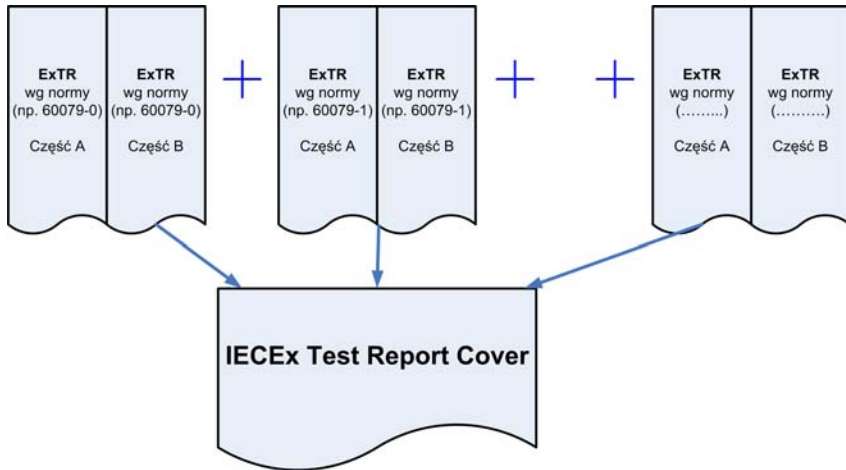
ExTR
wg normy
(np. 60079-0)

Część A

ExTR
wg normy
(np. 60079-0)

Część B

+

ExTR
wg normy
(np. 60079-1)

Część A

ExTR
wg normy
(np. 60079-1)

Część B

+

+

ExTR
wg normy
(.........)

Część A

ExTR
wg normy
(..........)

Część B

IECEx Test Report Cover